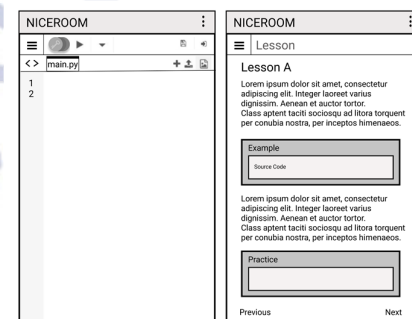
NICEROOM

main.py

1
2

NICEROOM

Lesson

Lesson A

Lorem ipsum dolor sit amet, consectetur adipiscing elit. Integer laoreet varius dignissim. Aenean et auctor tortor. Class aptent taciti sociosqu ad litora torquent per conubia nostra, per inceptos himenaeos.

Example

Source Code

Lorem ipsum dolor sit amet, consectetur adipiscing elit. Integer laoreet varius dignissim. Aenean et auctor tortor. Class aptent taciti sociosqu ad litora torquent per conubia nostra, per inceptos himenaeos.

Practice

Previous

Next